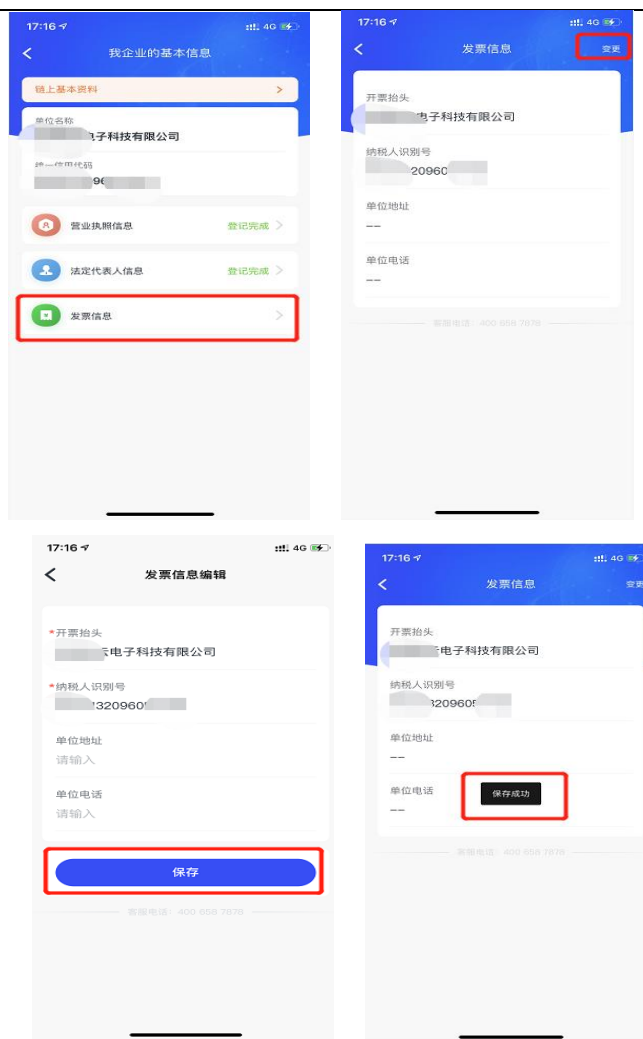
17:16
4G
我企业的基本信息
链上基本资料
单位名称
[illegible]电子科技有限公司
统一信用代码
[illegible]96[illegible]
营业执照信息
登记完成
法定代表人信息
登记完成
发票信息

17:16
4G
发票信息
变更
开票抬头
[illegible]电子科技有限公司
纳税人识别号
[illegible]20960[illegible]
单位地址
--
单位电话
--
客服电话：400 658 7678

17:16
4G
发票信息编辑
*开票抬头
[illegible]电子科技有限公司
*纳税人识别号
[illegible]320960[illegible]
单位地址
请输入
单位电话
请输入
保存
客服电话：400 658 7678

17:16
4G
发票信息
变更
开票抬头
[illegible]电子科技有限公司
纳税人识别号
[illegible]320960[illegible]
单位地址
--
单位电话
--
保存成功
客服电话：400 658 7678